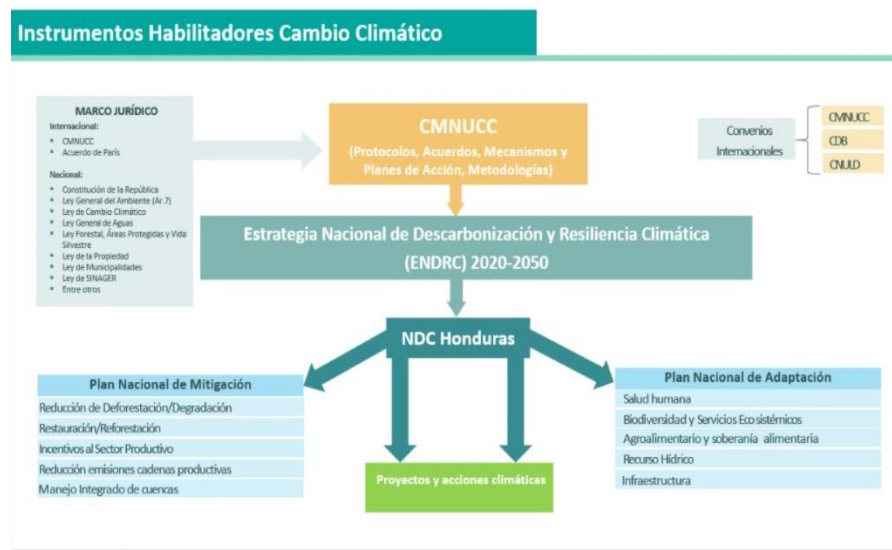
Instrumentos Habilitadores Cambio Climático

MARCO JURÍDICO
Internacional:
- CMNUCC
- Acuerdo de París

Nacional:
- Constitución de la República
- Ley General del Ambiente (Ar.7)
- Ley de Cambio Climático
- Ley General de Aguas
- Ley Forestal, Áreas Protegidas y Vida Silvestre
- Ley de la Propiedad
- Ley de Municipalidades
- Ley de SINAGER
- Entre otros

CMNUCC
(Protocolos, Acuerdos, Mecanismos y Planes de Acción, Metodologías)

Convenios Internacionales
CMNUCC
CDB
CNULD

Estrategia Nacional de Descarbonización y Resiliencia Climática (ENDRC) 2020-2050

NDC Honduras

Plan Nacional de Mitigación
Reducción de Deforestación/Degradación
Restauración/Reforestación
Incentivos al Sector Productivo
Reducción emisiones cadenas productivas
Manejo Integrado de cuencas

Proyectos y acciones climáticas

Plan Nacional de Adaptación
Salud humana
Biodiversidad y Servicios Eco sistémicos
Agroalimentario y soberanía alimentaria
Recurso Hídrico
Infraestructura